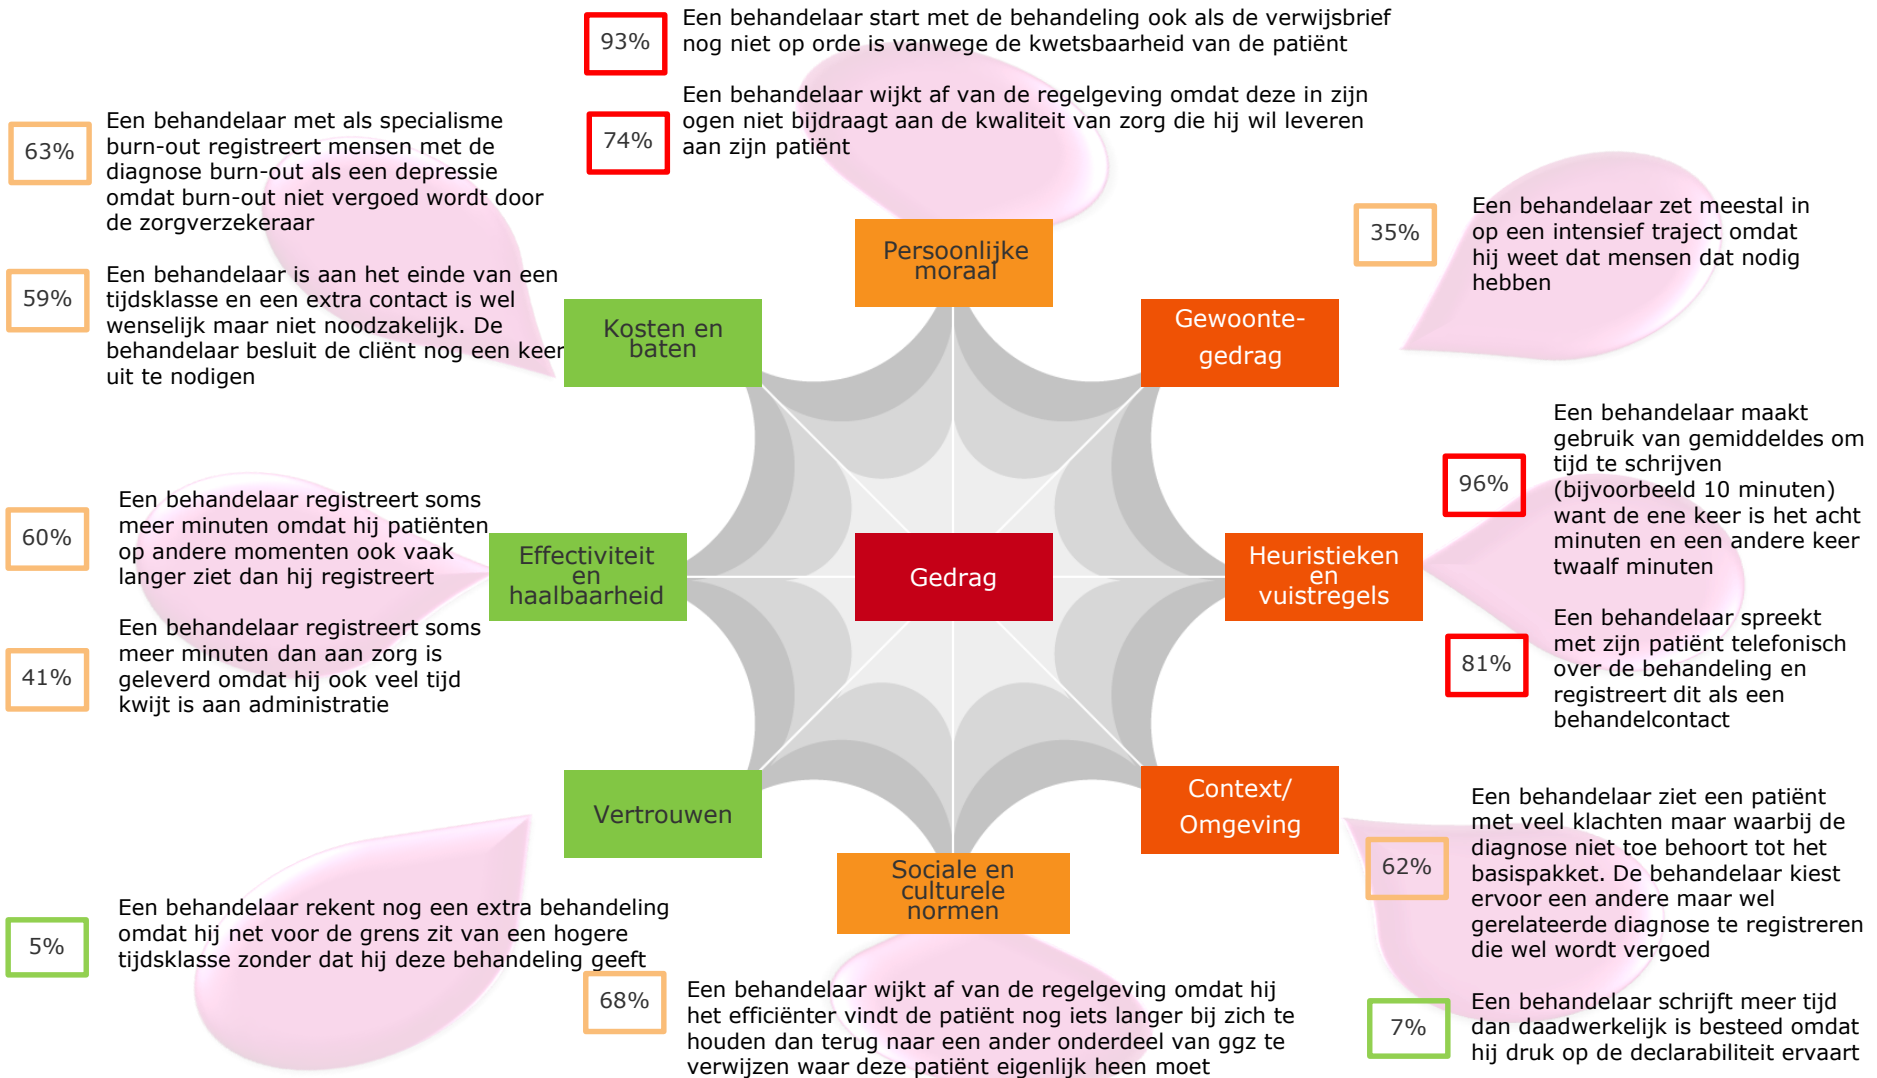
93%

Een behandelaar start met de behandeling ook als de verwijsbrief nog niet op orde is vanwege de kwetsbaarheid van de patiënt

74%

Een behandelaar wijkt af van de regelgeving omdat deze in zijn ogen niet bijdraagt aan de kwaliteit van zorg die hij wil leveren aan zijn patiënt

63%

Een behandelaar met als specialisme burn-out registreert mensen met de diagnose burn-out als een depressie omdat burn-out niet vergoed wordt door de zorgverzekeraar

59%

Een behandelaar is aan het einde van een tijdsklasse en een extra contact is wel wenselijk maar niet noodzakelijk. De behandelaar besluit de cliënt nog een keer uit te nodigen

35%

Een behandelaar zet meestal in op een intensief traject omdat hij weet dat mensen dat nodig hebben

Persoonlijke moraal

Kosten en baten

Gewoonte-gedrag

96%

Een behandelaar maakt gebruik van gemiddeldes om tijd te schrijven (bijvoorbeeld 10 minuten) want de ene keer is het acht minuten en een andere keer twaalf minuten

60%

Een behandelaar registreert soms meer minuten omdat hij patiënten op andere momenten ook vaak langer ziet dan hij registreert

Effectiviteit en haalbaarheid

Gedrag

Heuristieken en vuistregels

81%

Een behandelaar spreekt met zijn patiënt telefonisch over de behandeling en registreert dit als een behandelcontact

41%

Een behandelaar registreert soms meer minuten dan aan zorg is geleverd omdat hij ook veel tijd kwijt is aan administratie

Vertrouwen

Context/ Omgeving

Sociale en culturele normen

62%

Een behandelaar ziet een patiënt met veel klachten maar waarbij de diagnose niet toe behoort tot het basispakket. De behandelaar kiest ervoor een andere maar wel gerelateerde diagnose te registreren die wel wordt vergoed

5%

Een behandelaar rekent nog een extra behandeling omdat hij net voor de grens zit van een hogere tijdsklasse zonder dat hij deze behandeling geeft

68%

Een behandelaar wijkt af van de regelgeving omdat hij het efficiënter vindt de patiënt nog iets langer bij zich te houden dan terug naar een ander onderdeel van ggz te verwijzen waar deze patiënt eigenlijk heen moet

7%

Een behandelaar schrijft meer tijd dan daadwerkelijk is besteed omdat hij druk op de declarabiliteit ervaart